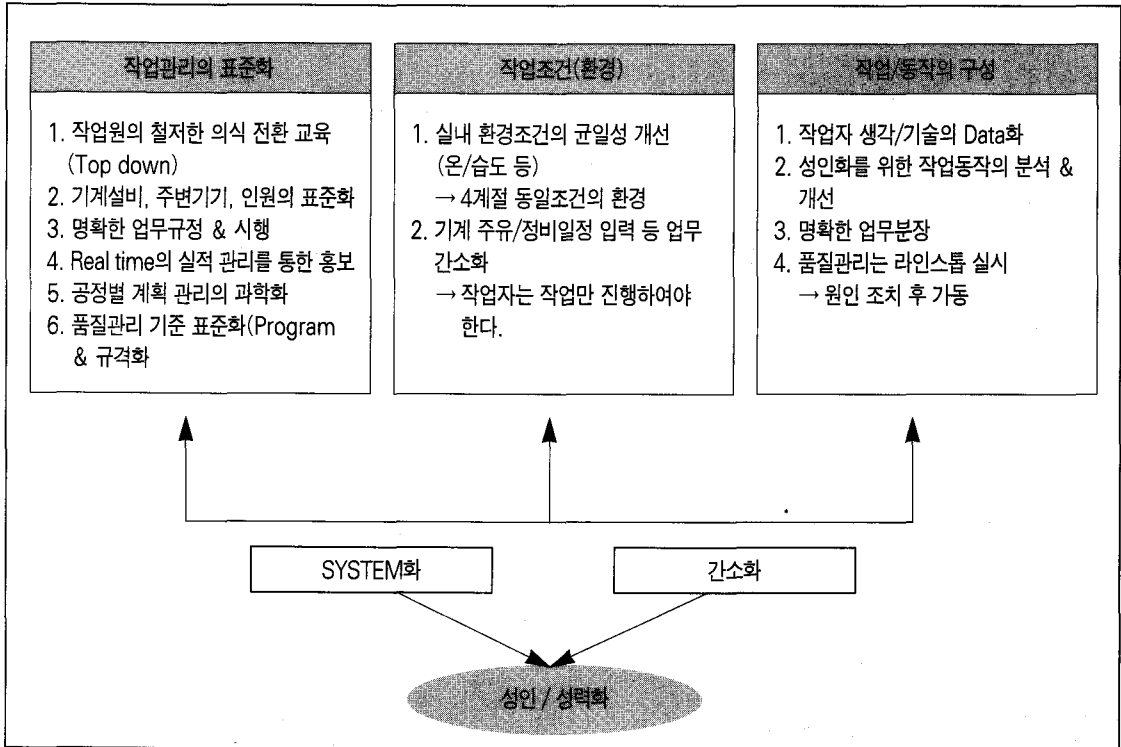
작업관리의 표준화

1. 작업원의 철저한 의식 전환 교육 (Top down)
2. 기계설비, 주변기기, 인원의 표준화
3. 명확한 업무규정 & 시행
4. Real time의 실적 관리를 통한 홍보
5. 공정별 계획 관리의 과학화
6. 품질관리 기준 표준화(Program & 규격화

작업조건(환경)

1. 실내 환경조건의 균일성 개선 (온/습도 등)
→ 4계절 동일조건의 환경
2. 기계 주유/정비일정 입력 등 업무 간소화
→ 작업자는 작업만 진행하여야 한다.

작업/동작의 구성

1. 작업자 생각/기술의 Data화
2. 성인화를 위한 작업동작의 분석 & 개선
3. 명확한 업무분장
4. 품질관리는 라인스톱 실시
→ 원인 조치 후 가동

SYSTEM화

간소화

성인 / 성력화